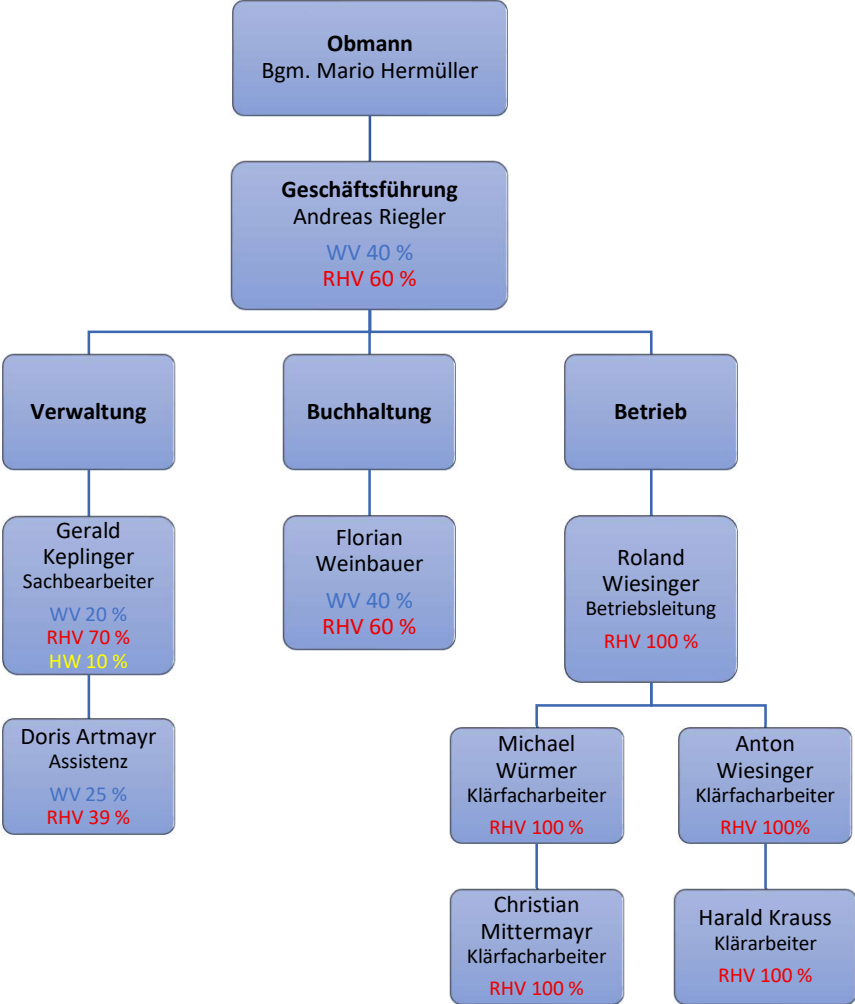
Obmann
Bgm. Mario Hermüller

Geschäftsführung
Andreas Riegler
WV 40 %
RHV 60 %

Verwaltung

Buchhaltung

Betrieb

Gerald Keplinger
Sachbearbeiter
WV 20 %
RHV 70 %
HW 10 %

Doris Artmayr
Assistenz
WV 25 %
RHV 39 %

Florian Weinbauer
WV 40 %
RHV 60 %

Roland Wiesinger
Betriebsleitung
RHV 100 %

Michael Würmer
Klärfacharbeiter
RHV 100 %

Christian Mittermayr
Klärfacharbeiter
RHV 100 %

Anton Wiesinger
Klärfacharbeiter
RHV 100%

Harald Krauss
Klärarbeiter
RHV 100 %